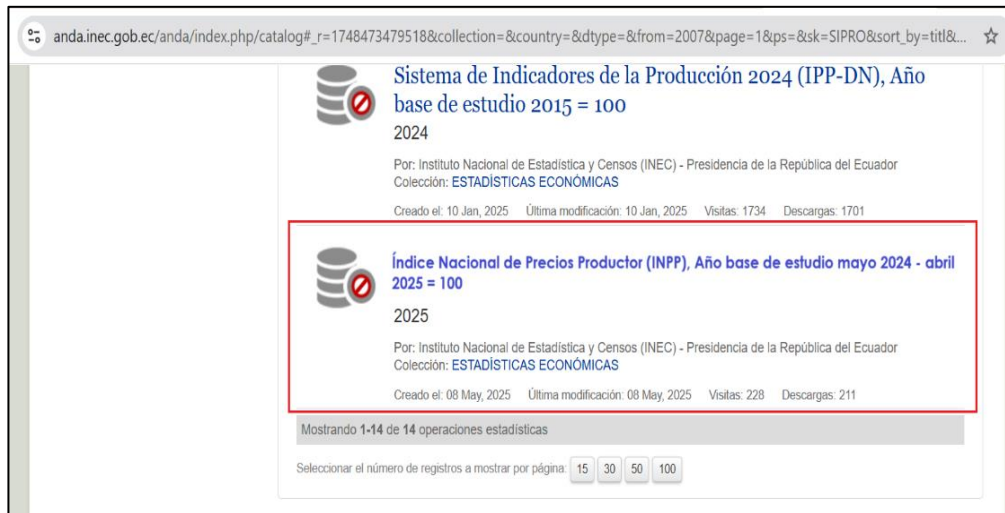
anda.inec.gob.ec/anda/index.php/catalog#_r=1748473479518&collection=&country=&dtype=&from=2007&page=1&ps=&sk=SIPRO&sort_by=titl&...

Sistema de Indicadores de la Producción 2024 (IPP-DN), Año base de estudio 2015 = 100

2024

Por: Instituto Nacional de Estadística y Censos (INEC) - Presidencia de la República del Ecuador
Colección: ESTADÍSTICAS ECONÓMICAS

Creado el: 10 Jan, 2025 Última modificación: 10 Jan, 2025 Visitas: 1734 Descargas: 1701

Índice Nacional de Precios Productor (INPP), Año base de estudio mayo 2024 - abril 2025 = 100

2025

Por: Instituto Nacional de Estadística y Censos (INEC) - Presidencia de la República del Ecuador
Colección: ESTADÍSTICAS ECONÓMICAS

Creado el: 08 May, 2025 Última modificación: 08 May, 2025 Visitas: 228 Descargas: 211

Mostrando 1-14 de 14 operaciones estadísticas

Seleccionar el número de registros a mostrar por página: 15 30 50 100